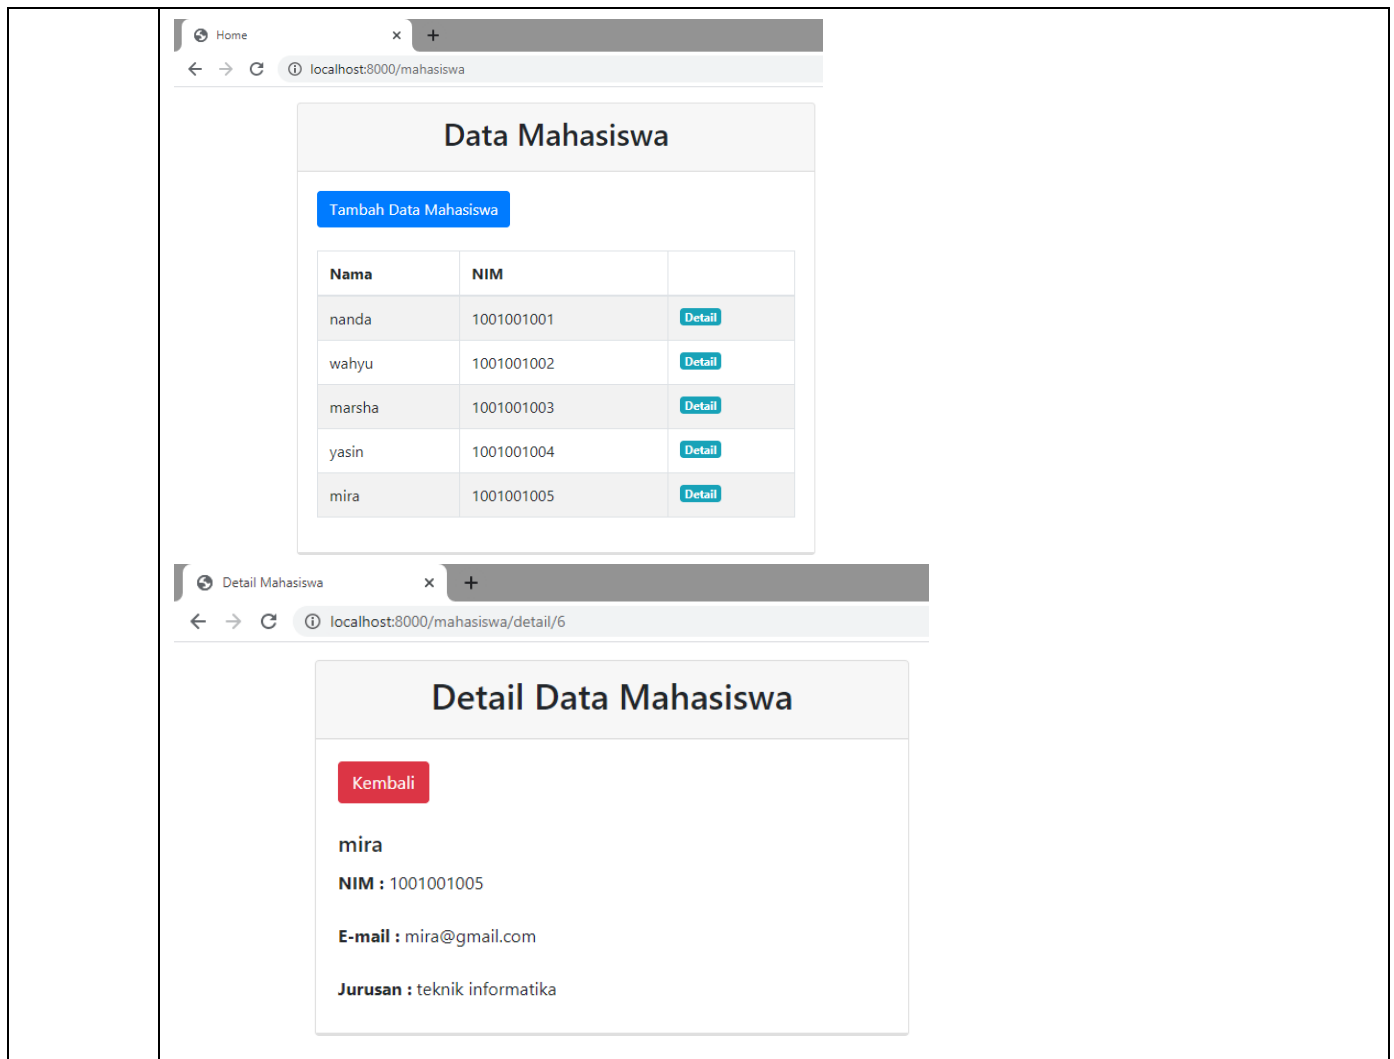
Home ×  +

localhost:8000/mahasiswa

Data Mahasiswa

Tambah Data Mahasiswa

| Nama | NIM | |
|---|---|---|
| nanda | 1001001001 | Detail |
| wahyu | 1001001002 | Detail |
| marsha | 1001001003 | Detail |
| yasin | 1001001004 | Detail |
| mira | 1001001005 | Detail |

Detail Mahasiswa ×  +

localhost:8000/mahasiswa/detail/6

Detail Data Mahasiswa

Kembali

mira

NIM : 1001001005

E-mail : mira@gmail.com

Jurusan : teknik informatika